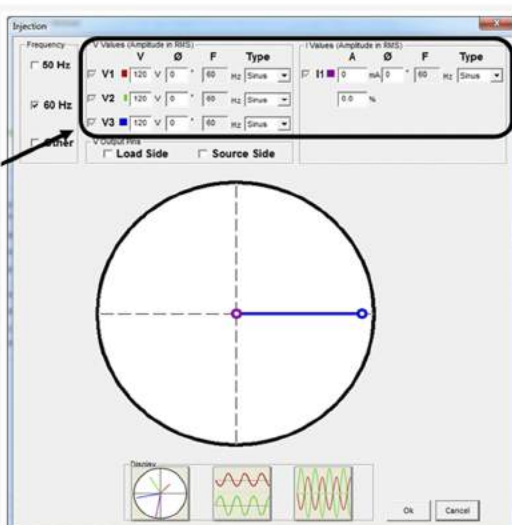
Injection

Frequency
50 Hz
60 Hz
Other

V Values (Amplitude in RMS)
V Ø F Type
V1 120 V 0 ° 60 Hz Sinus
V2 120 V 0 ° 60 Hz Sinus
V3 120 V 0 ° 60 Hz Sinus

I Values (Amplitude in RMS)
A Ø F Type
I1 0 mA 0 ° 60 Hz Sinus
0.0 %

V Output Pins
Load Side
Source Side

Display

Ok
Cancel